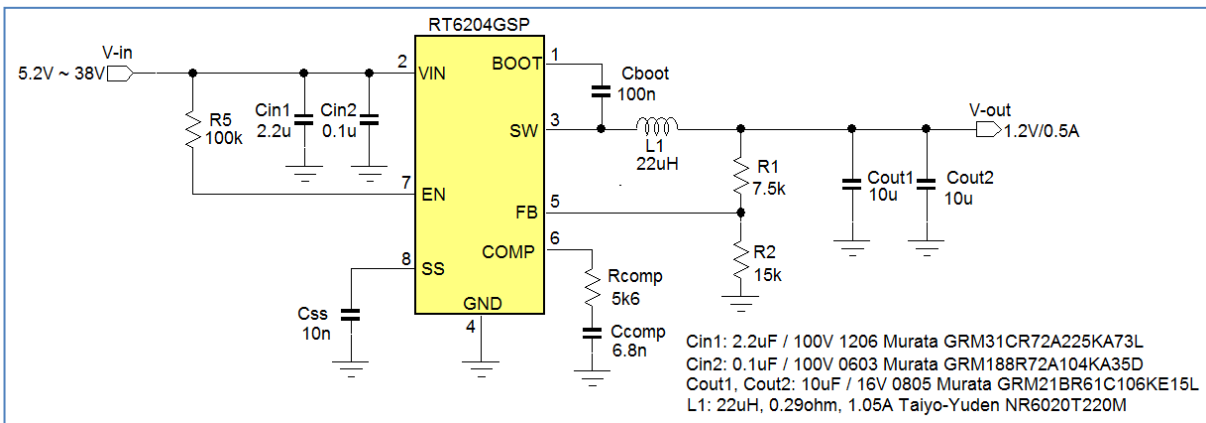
RT6204GSP

V-in
5.2V ~ 38V

2 VIN
BOOT 1
SW 3
7 EN
FB 5
COMP 6
8 SS
GND
4

R5
100k

Cin1
2.2u

Cin2
0.1u

Cboot
100n

L1
22uH

R1
7.5k

R2
15k

Cout1
10u

Cout2
10u

V-out
1.2V/0.5A

Css
10n

Rcomp
5k6

Ccomp
6.8n

Cin1: 2.2uF / 100V 1206 Murata GRM31CR72A225KA73L
Cin2: 0.1uF / 100V 0603 Murata GRM188R72A104KA35D
Cout1, Cout2: 10uF / 16V 0805 Murata GRM21BR61C106KE15L
L1: 22uH, 0.29ohm, 1.05A Taiyo-Yuden NR6020T220M